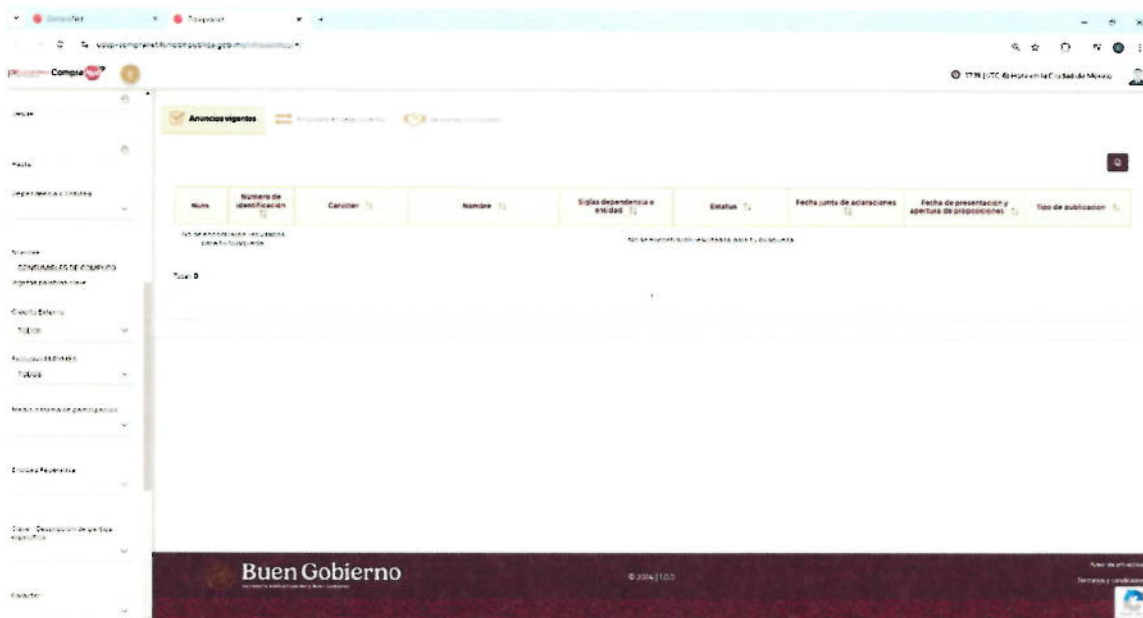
Compra

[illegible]

Anuncios vigentes

| Núm. | Número de identificación | Carácter | Nombre | Siglas dependencia o entidad | Estatus | Fecha junta de aclaraciones | Fecha de presentación y apertura de proposiciones | Tipo de publicación |
|---|---|---|---|---|---|---|---|---|
| No se encontraron resultados para tu búsqueda | | | | | | | | |

Total: 0

Dependencia o Entidad

CONSUMIBLES DE COMPUTO

Ingresa palabra clave

Crédito Externo

Todos

Todos

Buen Gobierno

© 2024 | 1.0.0

Aviso de privacidad

Términos y condiciones